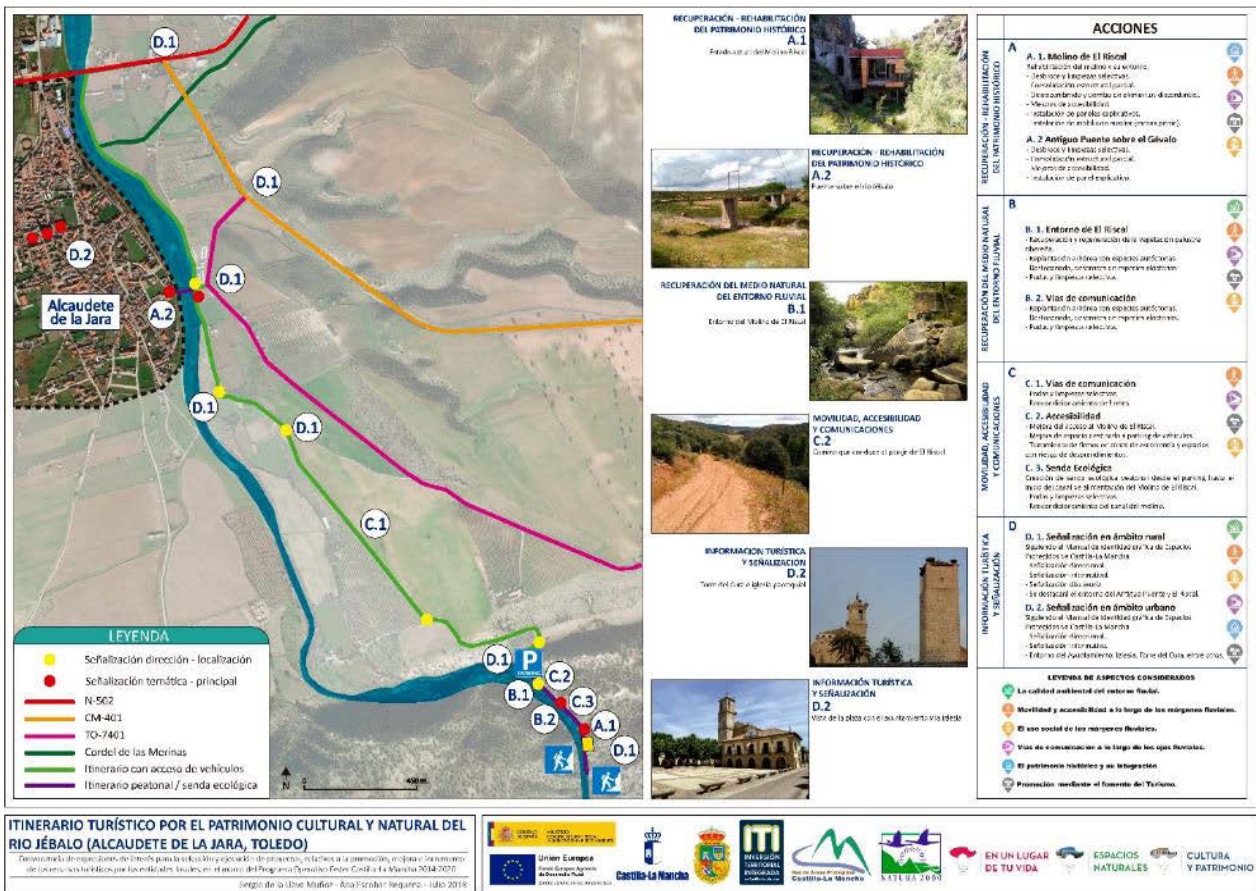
D.1
D.1
D.2
Alcaudete de la Jara
A.2
D.1
D.1
D.1
C.1
D.1
P
C.2
B.1
C.3
B.2
A.1
D.1

LEYENDA
Señalización dirección - localización
Señalización temática - principal
N-502
CM-401
TO-7401
Cordel de las Merinas
Itinerario con acceso de vehículos
Itinerario peatonal / senda ecológica

450 m
N

RECUPERACIÓN - REHABILITACIÓN DEL PATRIMONIO HISTÓRICO
A.1
Estado actual del Molino El Riscal

RECUPERACIÓN - REHABILITACIÓN DEL PATRIMONIO HISTÓRICO
A.2
Puente sobre el río Jébalo

RECUPERACIÓN DEL MEDIO NATURAL DEL ENTORNO FLUVIAL
B.1
Entorno del Molino de El Riscal

MOVILIDAD, ACCESIBILIDAD Y COMUNICACIONES
C.2
Camino que conduce al paraje de El Riscal

INFORMACIÓN TURÍSTICA Y SEÑALIZACIÓN
D.2
Torre del Reloj e iglesia parroquial

INFORMACIÓN TURÍSTICA Y SEÑALIZACIÓN
D.2
Vista de la plaza con el ayuntamiento y la iglesia

ACCIONES

RECUPERACIÓN - REHABILITACIÓN DEL PATRIMONIO HISTÓRICO
A
A. 1. Molino de El Riscal
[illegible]
A. 2 Antiguo Puente sobre el Jébalo
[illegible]

RECUPERACIÓN DEL MEDIO NATURAL DEL ENTORNO FLUVIAL
B
B. 1. Entorno de El Riscal
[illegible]
B. 2. Vías de comunicación
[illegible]

MOVILIDAD, ACCESIBILIDAD Y COMUNICACIONES
C
C. 1. Vías de comunicación
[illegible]
C. 2. Accesibilidad
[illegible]
C. 3. Senda Ecológica
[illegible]

INFORMACIÓN TURÍSTICA Y SEÑALIZACIÓN
D
D. 1. Señalización en ámbito rural
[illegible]
D. 2. Señalización en ámbito urbano
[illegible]

LEYENDA DE ASPECTOS CONSIDERADOS
La calidad ambiental del entorno fluvial.
Movilidad y accesibilidad a lo largo de los márgenes fluviales.
El uso social de los márgenes fluviales.
Vías de comunicación a lo largo de los ejes fluviales.
El patrimonio histórico y su integración.
Promoción mediante el fomento del Turismo.

ITINERARIO TURÍSTICO POR EL PATRIMONIO CULTURAL Y NATURAL DEL RIO JÉBALO (ALCAUDETE DE LA JARA, TOLEDO)
Convocatoria de expresiones de interés para la selección y ejecución de proyectos, relativos a la promoción, mejora e incremento de los recursos turísticos por las entidades locales, en el marco del Programa Operativo Feder Castilla-La Mancha 2014-2020
Sergio de la Llave Muñoz - Ana Escobar Requena - Julio 2018

Unión Europea
Castilla-La Mancha
ITI INVERSIÓN TERRITORIAL INTEGRADA
Red de Áreas Protegidas Castilla-La Mancha
NATURA 2000
EN UN LUGAR DE TU VIDA
ESPACIOS NATURALES
CULTURA Y PATRIMONIO